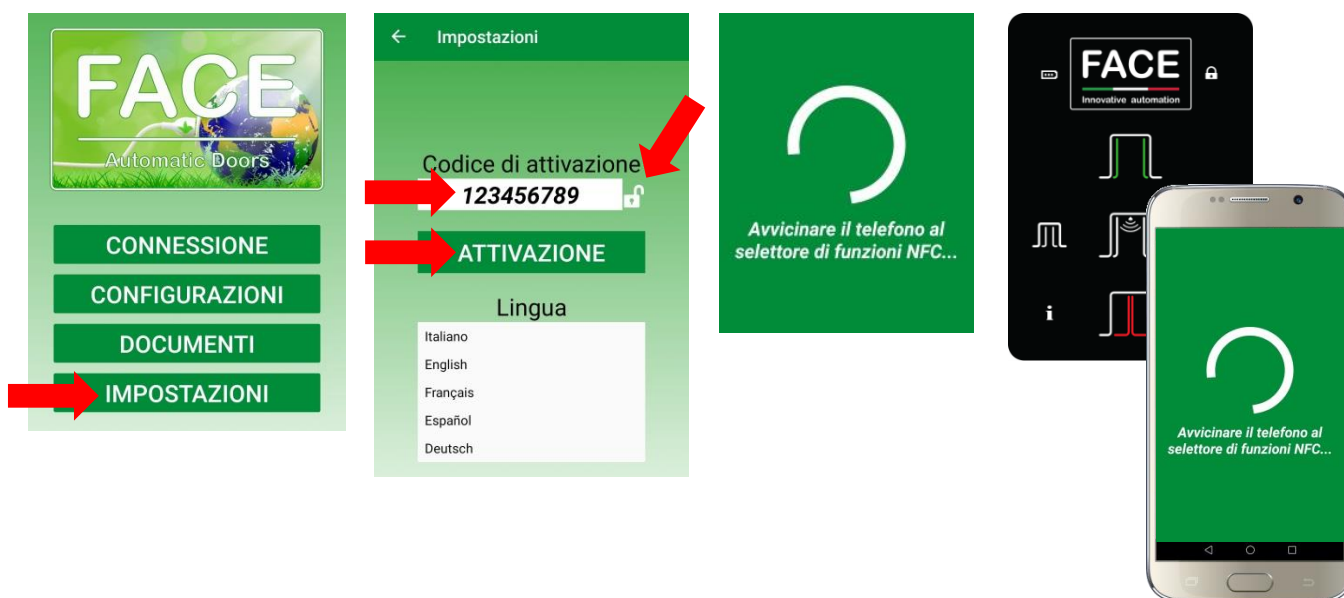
FACE
Automatic Doors

CONNESSIONE
CONFIGURAZIONI
DOCUMENTI
IMPOSTAZIONI

Impostazioni

Codice di attivazione
123456789
ATTIVAZIONE

Lingua
Italiano
English
Français
Español
Deutsch

Avvicinare il telefono al selettore di funzioni NFC...

FACE
Innovative automation

i

Avvicinare il telefono al selettore di funzioni NFC...